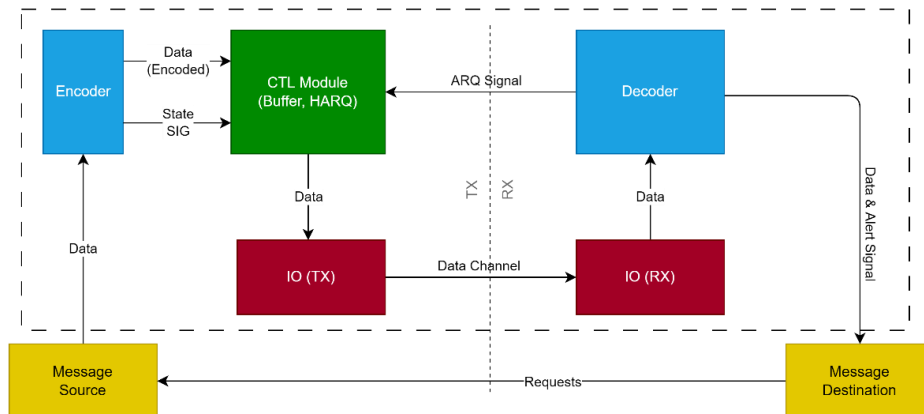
Encoder

Data (Encoded)

State SIG

CTL Module (Buffer, HARQ)

ARQ Signal

Decoder

Data & Alert Signal

TX

RX

Data

Data

Data

IO (TX)

Data Channel

IO (RX)

Message Source

Requests

Message Destination